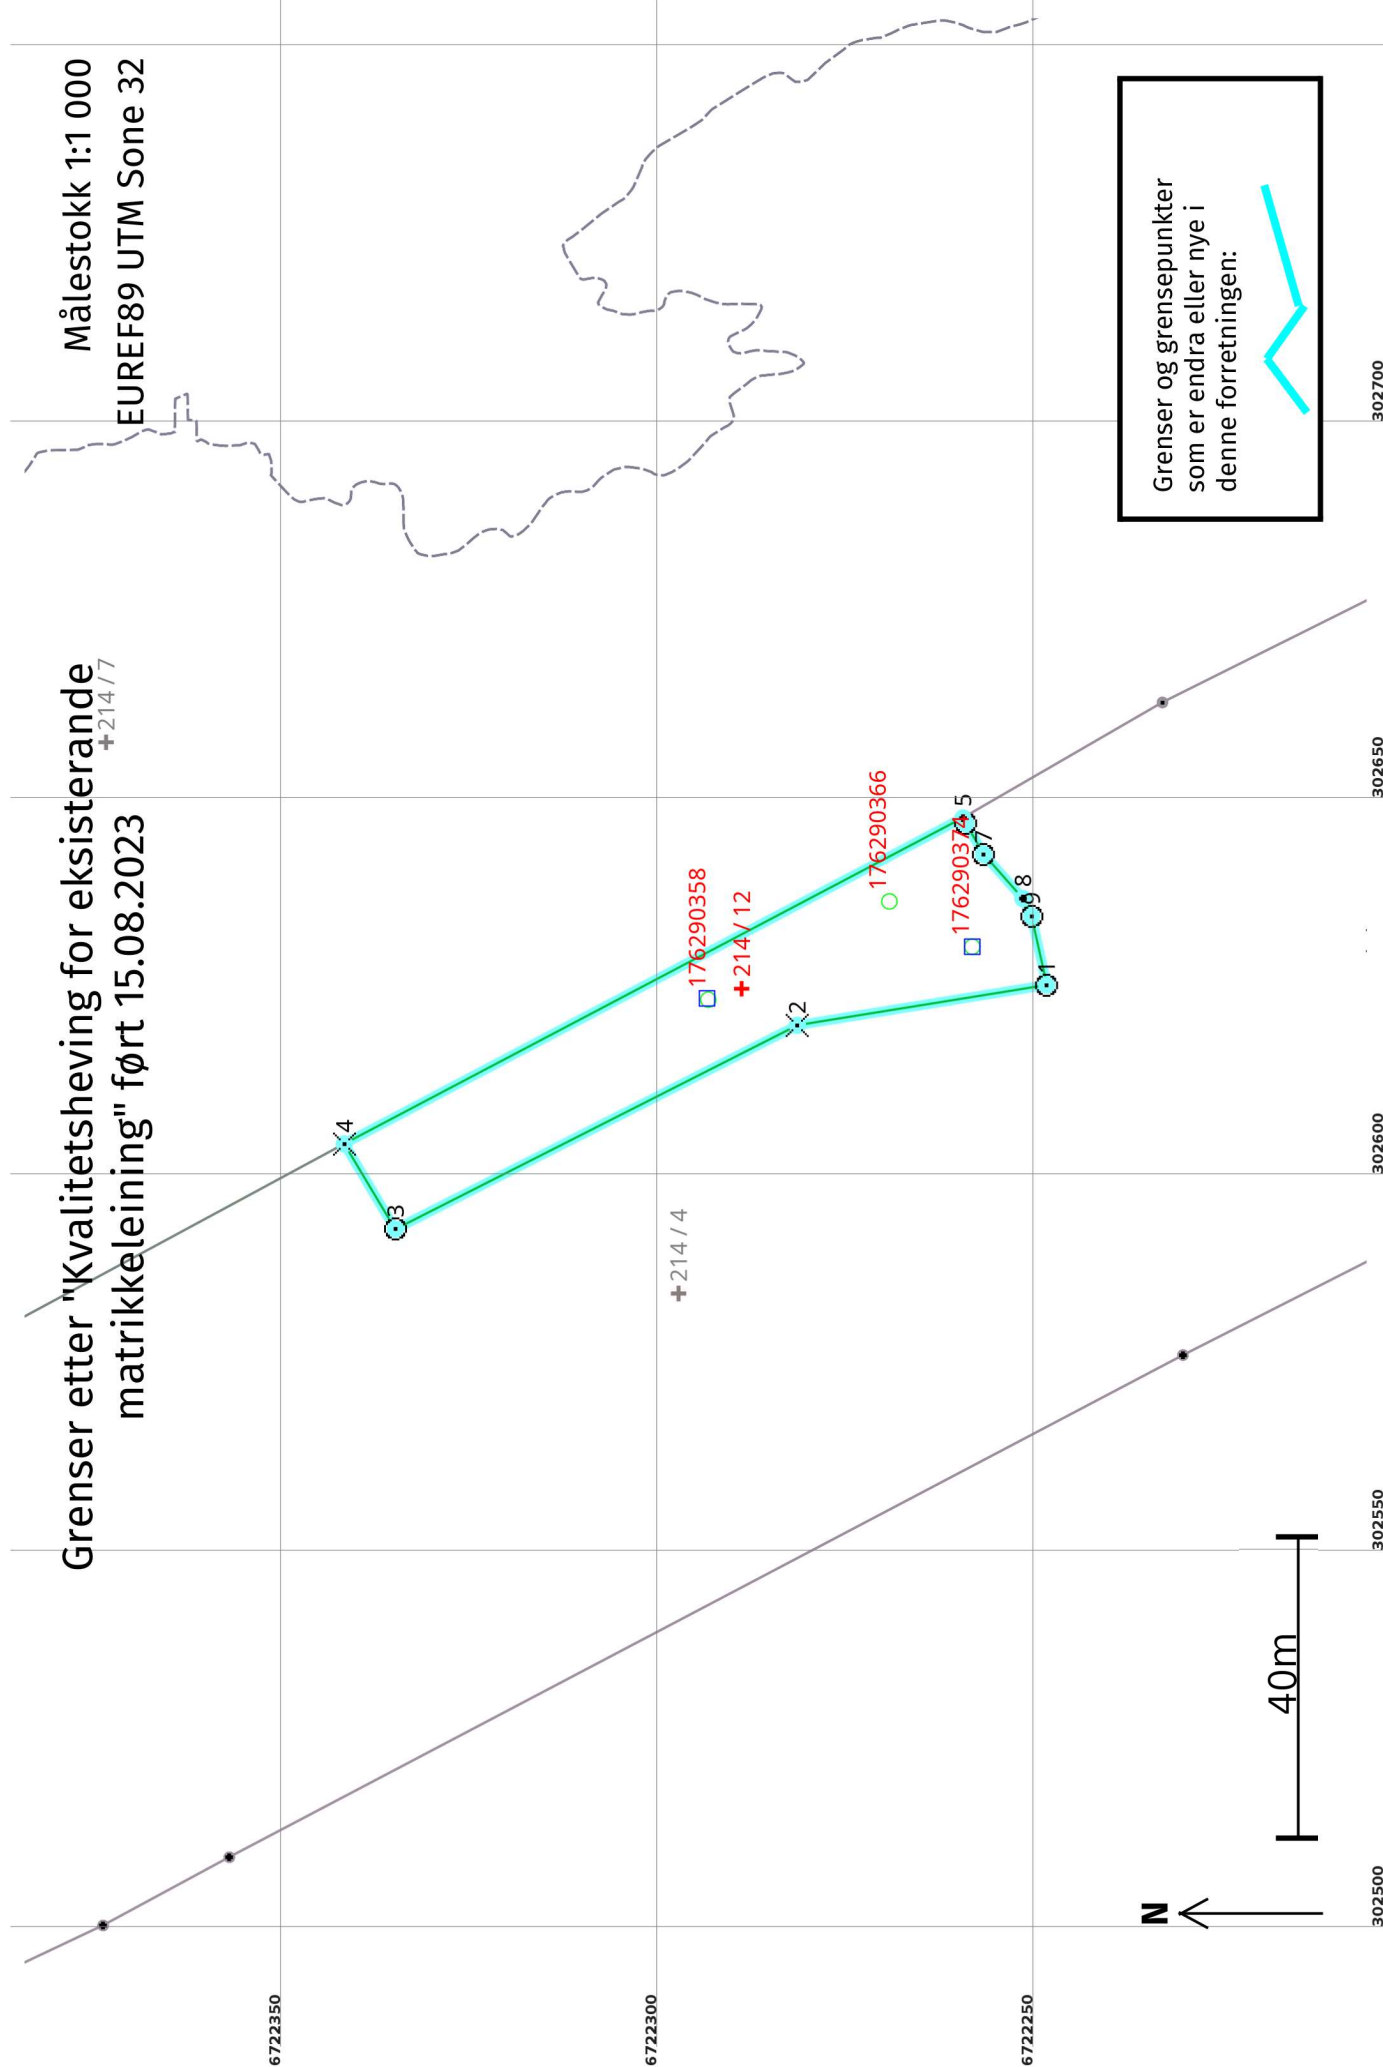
Målestokk 1:1 000
EUREF89 UTM Sone 32

Grenser etter "Kvalitetsheving for eksisterande matrikkeleining" ført 15.08.2023

Grenser og grensepunkter som er endra eller nye i denne forretningen:

214 / 7
214 / 12
214 / 4
176290358
176290366
176290374
1
2
3
4
5
7
8
9

40m

N

302700
302650
302600
302550
302500

6722350
6722300
6722250